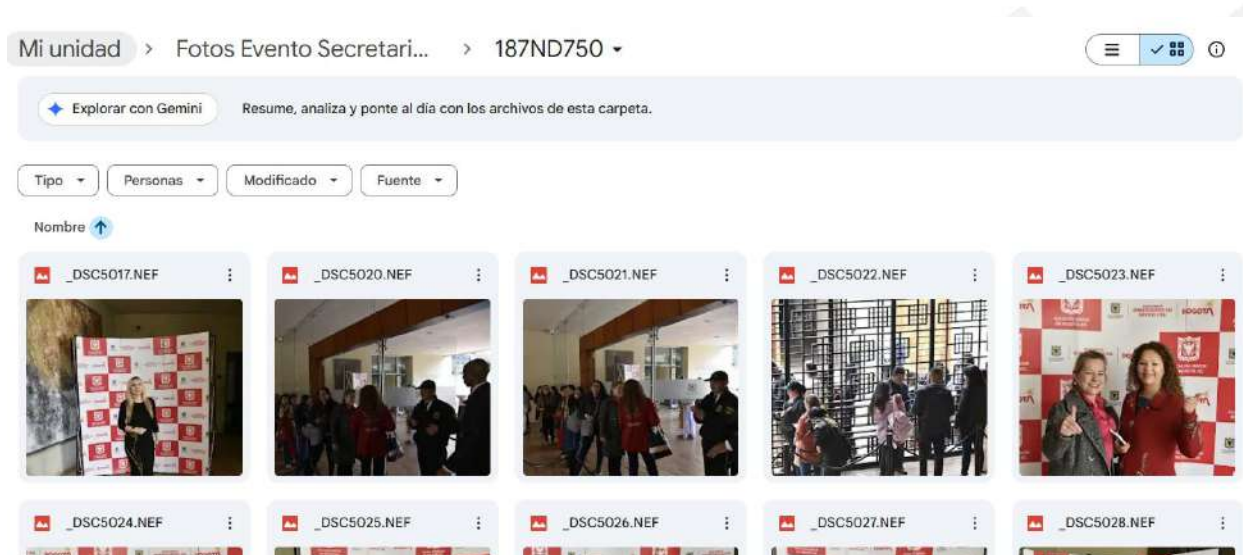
Mi unidad > Fotos Evento Secretari... > 187ND750

Explorar con Gemini Resume, analiza y ponte al día con los archivos de esta carpeta.

Tipo
Personas
Modificado
Fuente

Nombre

_DSC5017.NEF
_DSC5020.NEF
_DSC5021.NEF
_DSC5022.NEF
_DSC5023.NEF

_DSC5024.NEF
_DSC5025.NEF
_DSC5026.NEF
_DSC5027.NEF
_DSC5028.NEF